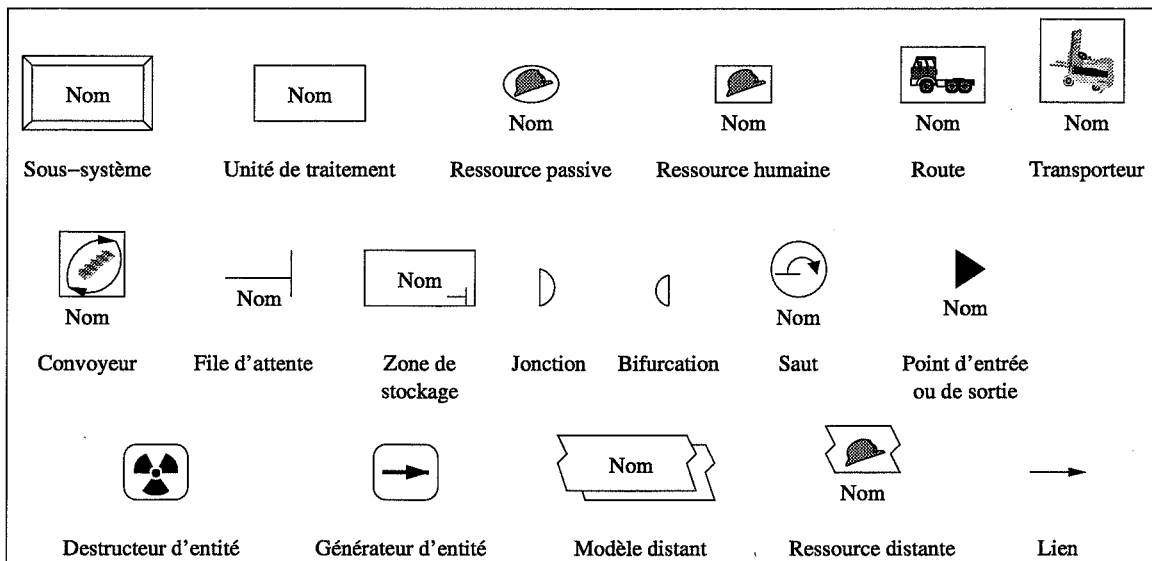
Nom
Sous–système

Nom
Unité de traitement

Nom
Ressource passive

Nom
Ressource humaine

Nom
Route

Nom
Transporteur

Nom
Convoyeur

Nom
File d'attente

Nom
Zone de stockage

Jonction

Bifurcation

Nom
Saut

Nom
Point d'entrée ou de sortie

Destructeur d'entité

Générateur d'entité

Nom
Modèle distant

Nom
Ressource distante

Lien